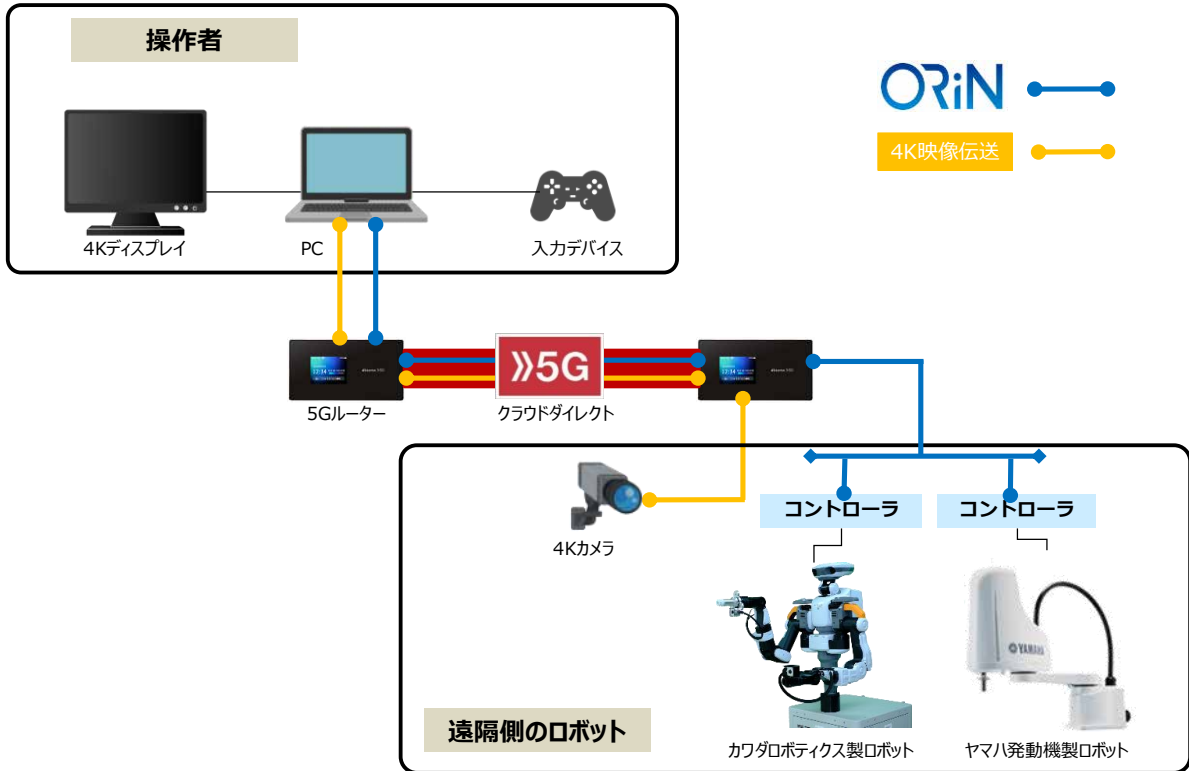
操作者

ORiN

4K映像伝送

4Kディスプレイ

PC

入力デバイス

5Gルーター

»5G

クラウドダイレクト

4Kカメラ

コントローラ

コントローラ

遠隔側のロボット

カワダロボティクス製ロボット

ヤマハ発動機製ロボット